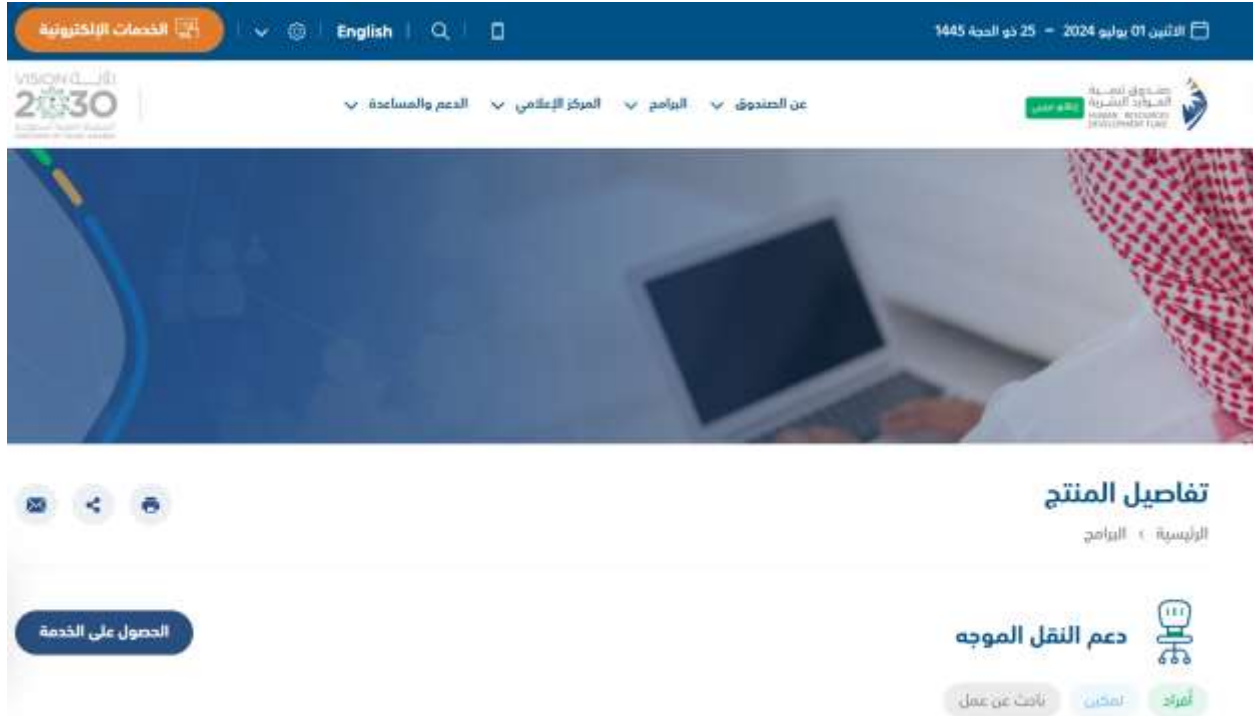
الاثنين 01 يوليو 2024 - 25 ذو الحجة 1445

English

الخدمات الإلكترونية

صندوق تنمية الموارد البشرية
HUMAN RESOURCES DEVELOPMENT FUND

عن الصندوق
البرامج
المركز الإعلامي
الدعم والمساعدة

VISION رؤية 2030

تفاصيل المنتج

الرئيسية › البرامج

دعم النقل الموجه

الحصول على الخدمة

أفراد
تمكين
باحث عن عمل